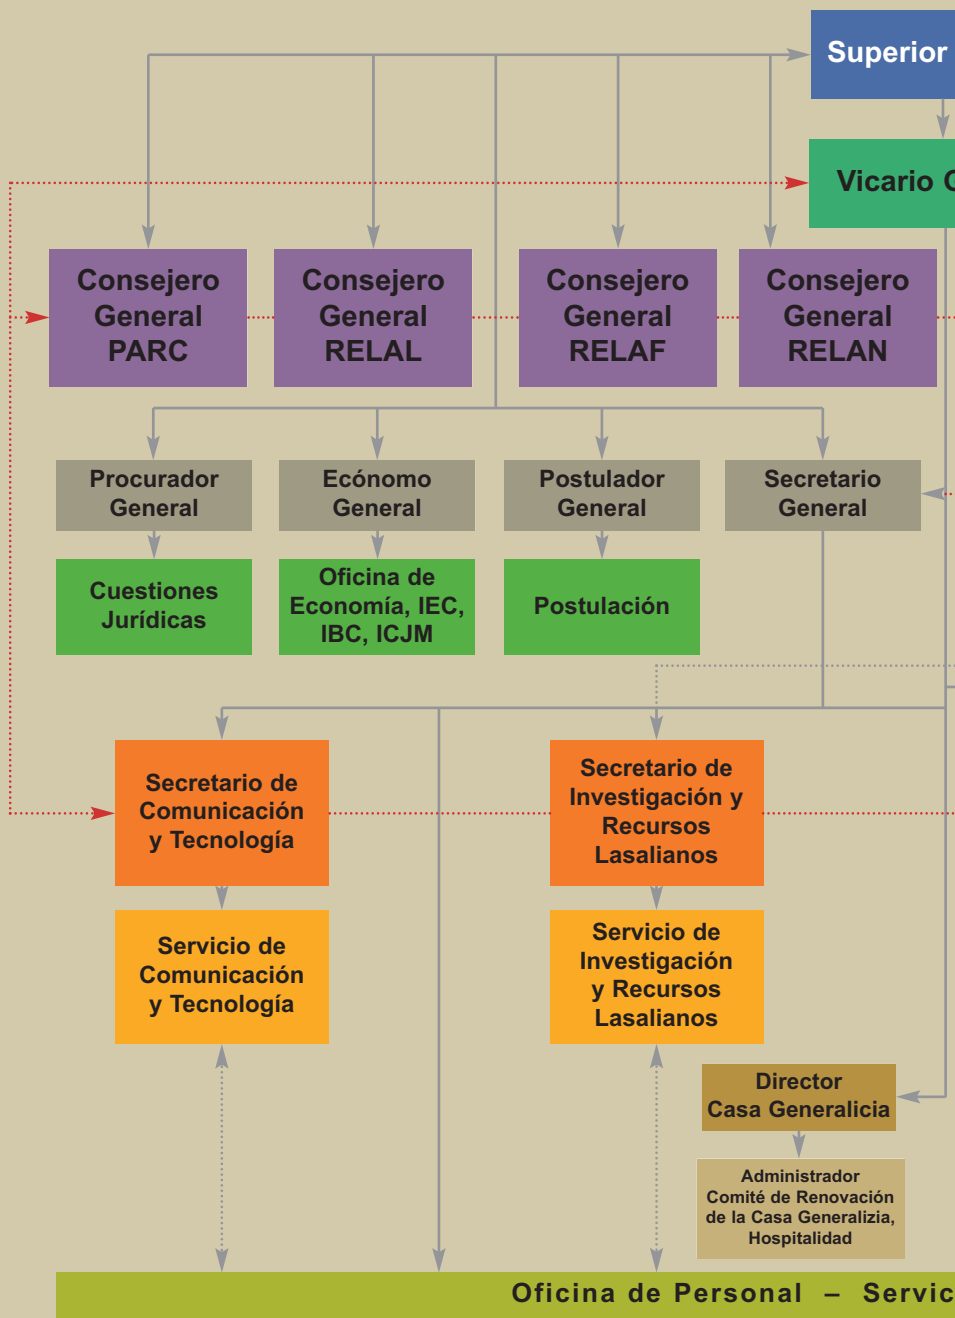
Superior

Vicario G

Consejero General PARC

Consejero General RELAL

Consejero General RELAF

Consejero General RELAN

Procurador General

Ecónomo General

Postulador General

Secretario General

Cuestiones Jurídicas

Oficina de Economía, IEC, IBC, ICJM

Postulación

Secretario de Comunicación y Tecnología

Secretario de Investigación y Recursos Lasalianos

Servicio de Comunicación y Tecnología

Servicio de Investigación y Recursos Lasalianos

Director Casa Generalicia

Administrador Comité de Renovación de la Casa Generalizia, Hospitalidad

Oficina de Personal – Servic